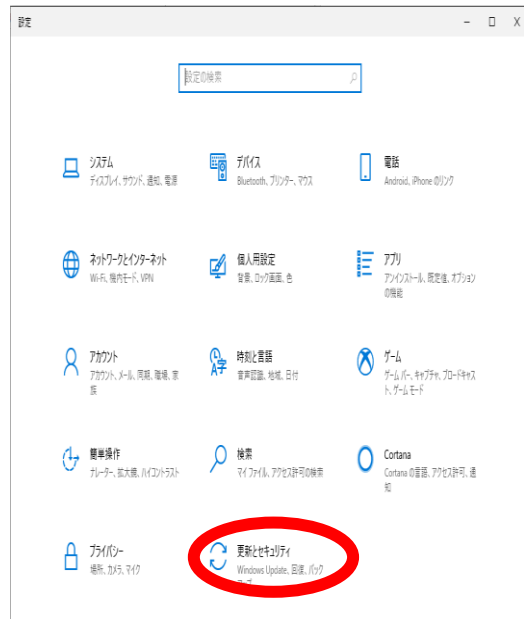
設定

設定の検索

システム
ディスプレイ、サウンド、通知、電源

デバイス
Bluetooth、プリンター、マウス

電話
Android、iPhone のリンク

ネットワークとインターネット
Wi-Fi、機内モード、VPN

個人用設定
背景、ロック画面、色

アプリ
アンインストール、既定値、オプションの機能

アカウント
アカウント、メール、同期、職場、家族

時刻と言語
音声認識、地域、日付

ゲーム
ゲーム バー、キャプチャ、ブロードキャスト、ゲーム モード

簡単操作
ナレーター、拡大鏡、ハイコントラスト

検索
マイ ファイル、アクセス許可の検索

Cortana
Cortana の言語、アクセス許可、通知

プライバシー
場所、カメラ、マイク

更新とセキュリティ
Windows Update、回復、バック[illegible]